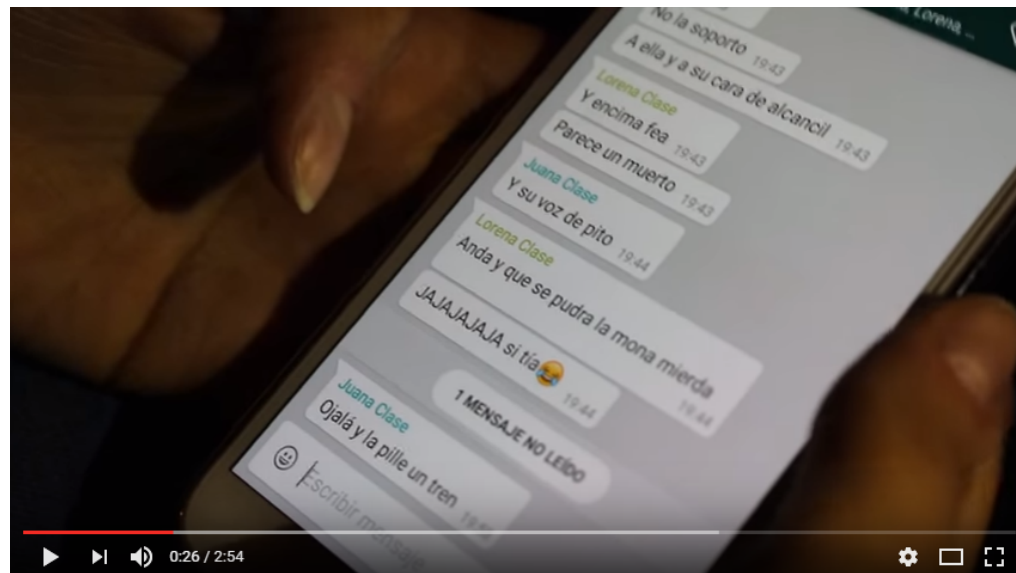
Lorena ...

No la soporto 19:43

A ella y a su cara de alcancil 19:43

Lorena Clase
Y encima fea 19:43

Parece un muerto 19:43

Juana Clase
Y su voz de pito 19:44

Lorena Clase
Anda y que se pudra la mona mierda 19:44

JAJAJAJAJA si tía😂 19:44

1 MENSAJE NO LEÍDO

Juana Clase
Ojalá y la pille un tren 19:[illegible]

Escribir mensaje

0:26 / 2:54